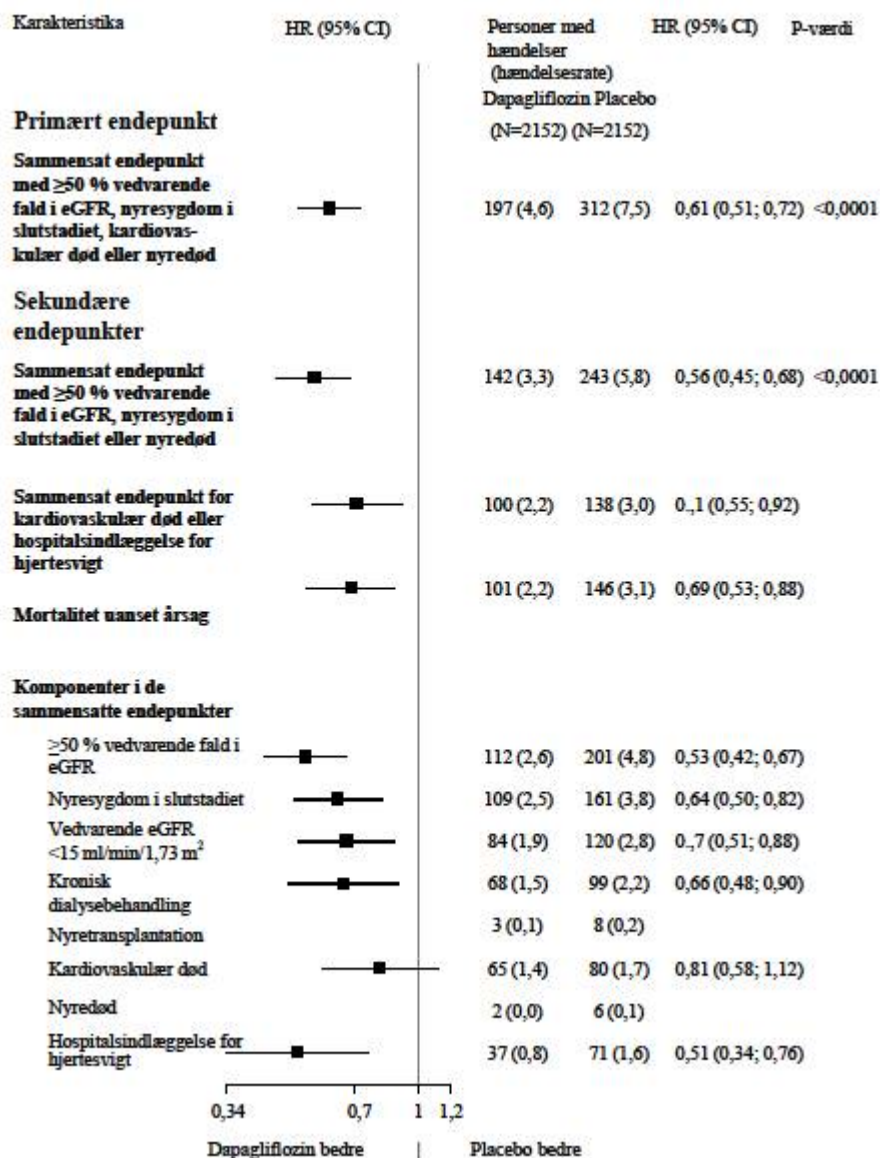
| Karakteristika | HR (95% CI) | Personer med hændelser (hændelsesrate) Dapagliflozin (N=2152) | Placebo (N=2152) | HR (95% CI) | P-værdi |
|---|---|---|---|---|---|
| **Primært endepunkt** | | | | | |
| **Sammensat endepunkt med ≥50 % vedvarende fald i eGFR, nyresygdom i slutstadiet, kardiovaskulær død eller nyredød** | | 197 (4,6) | 312 (7,5) | 0,61 (0,51; 0,72) | <0,0001 |
| **Sekundære endepunkter** | | | | | |
| **Sammensat endepunkt med ≥50 % vedvarende fald i eGFR, nyresygdom i slutstadiet eller nyredød** | | 142 (3,3) | 243 (5,8) | 0,56 (0,45; 0,68) | <0,0001 |
| **Sammensat endepunkt for kardiovaskulær død eller hospitalsindlæggelse for hjertesvigt** | | 100 (2,2) | 138 (3,0) | 0,,1 (0,55; 0,92) | |
| **Mortalitet uanset årsag** | | 101 (2,2) | 146 (3,1) | 0,69 (0,53; 0,88) | |
| **Komponenter i de sammensatte endepunkter** | | | | | |
| ≥50 % vedvarende fald i eGFR | | 112 (2,6) | 201 (4,8) | 0,53 (0,42; 0,67) | |
| Nyresygdom i slutstadiet | | 109 (2,5) | 161 (3,8) | 0,64 (0,50; 0,82) | |
| Vedvarende eGFR <15 ml/min/1,73 m$^2$ | | 84 (1,9) | 120 (2,8) | 0,,7 (0,51; 0,88) | |
| Kronisk dialysebehandling | | 68 (1,5) | 99 (2,2) | 0,66 (0,48; 0,90) | |
| Nyretransplantation | | 3 (0,1) | 8 (0,2) | | |
| Kardiovaskulær død | | 65 (1,4) | 80 (1,7) | 0,81 (0,58; 1,12) | |
| Nyredød | | 2 (0,0) | 6 (0,1) | | |
| Hospitalsindlæggelse for hjertesvigt | | 37 (0,8) | 71 (1,6) | 0,51 (0,34; 0,76) | |

0,34 0,7 1 1,2

Dapagliflozin bedre | Placebo bedre